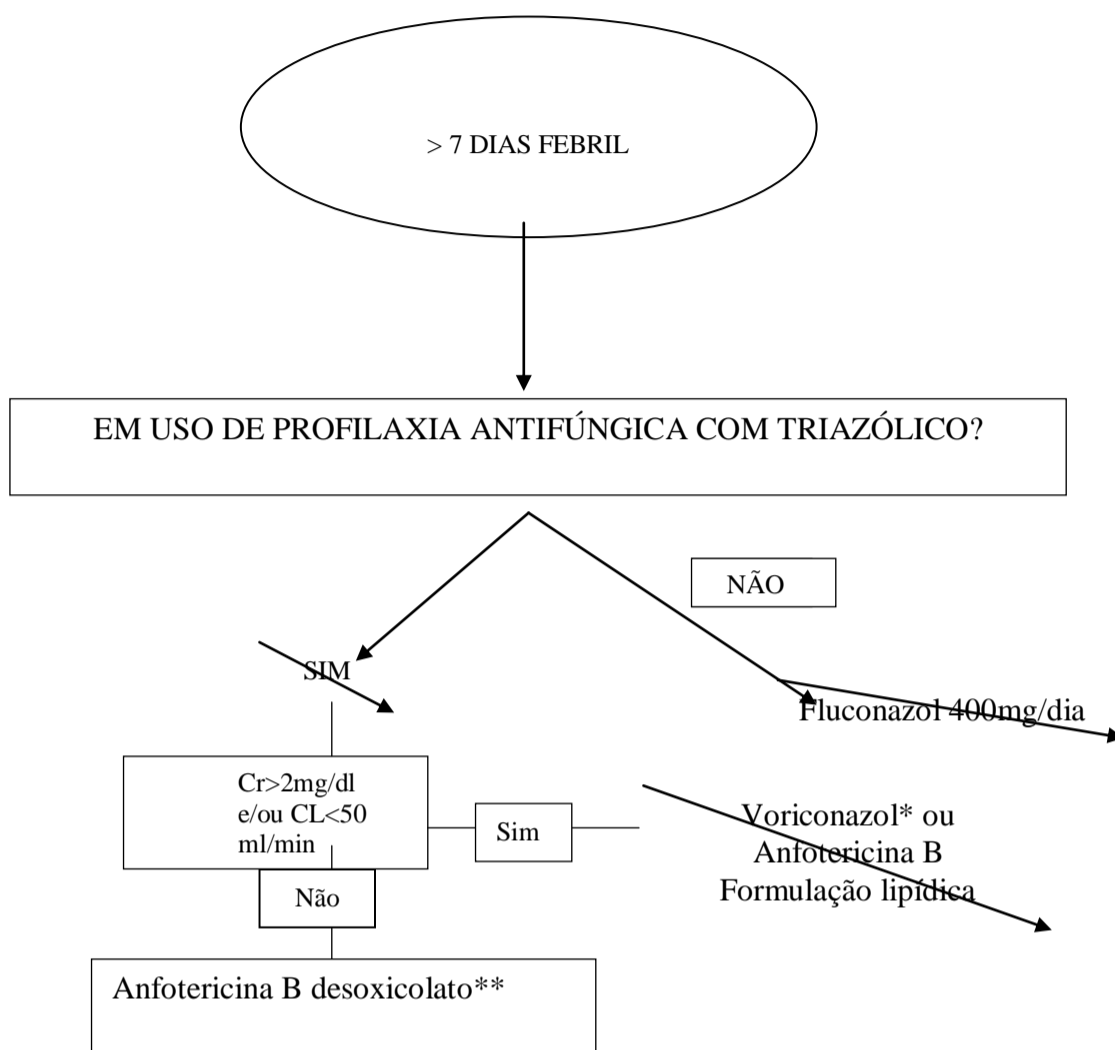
> 7 DIAS FEBRIL

EM USO DE PROFILAXIA ANTIFÚNGICA COM TRIAZÓLICO?

NÃO

SIM

Fluconazol 400mg/dia

Cr>2mg/dl e/ou CL<50 ml/min

Sim

Voriconazol* ou Anfotericina B Formulação lipídica

Não

Anfotericina B desoxicolato**